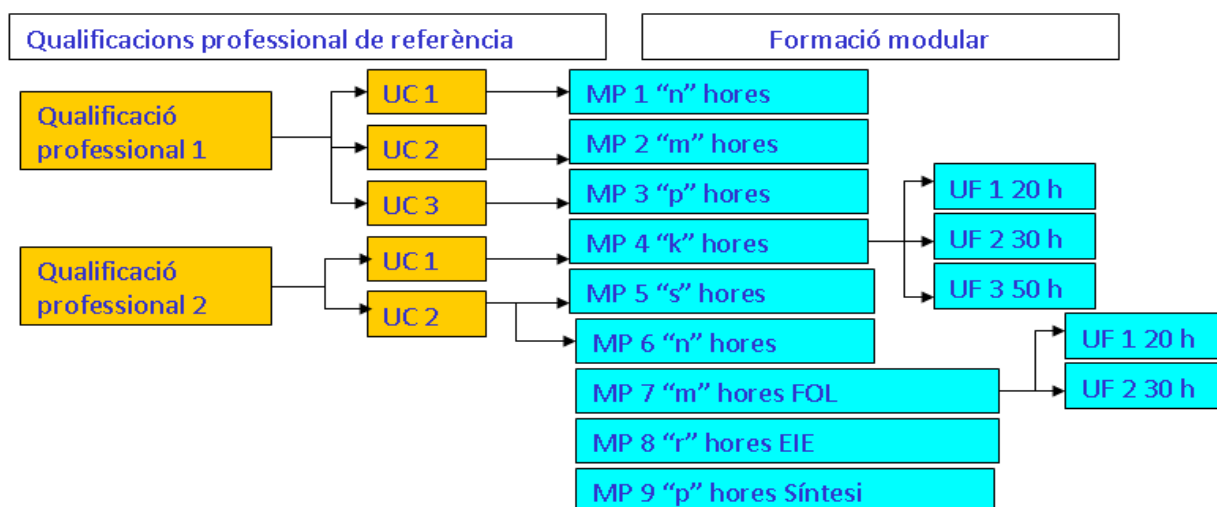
Qualificacions professional de referència

Formació modular

Qualificació professional 1

UC 1

UC 2

UC 3

Qualificació professional 2

UC 1

UC 2

MP 1 “n” hores

MP 2 “m” hores

MP 3 “p” hores

MP 4 “k” hores

MP 5 “s” hores

MP 6 “n” hores

MP 7 “m” hores FOL

MP 8 “r” hores EIE

MP 9 “p” hores Síntesi

UF 1 20 h

UF 2 30 h

UF 3 50 h

UF 1 20 h

UF 2 30 h